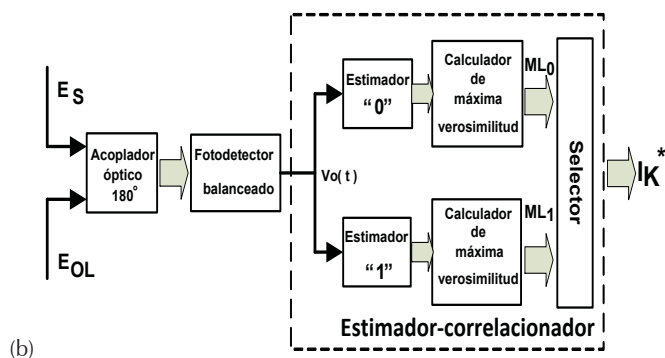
$E_S$

$E_{OL}$

Acoplador óptico 180°

Fotodetector balanceado

Vo( t )

Estimador "0"

Estimador "1"

Calculador de máxima verosimilitud

Calculador de máxima verosimilitud

$ML_0$

$ML_1$

Selector

$I_K^*$

Estimador-correlacionador

(b)